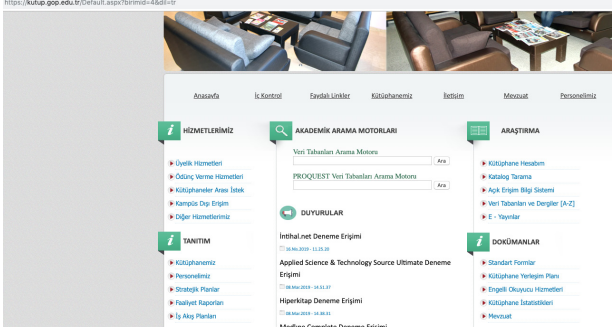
https://kutup.gop.edu.tr/Default.aspx?birimid=4&dil=tr

Anasayfa | İç Kontrol | Faydalı Linkler | Kütüphanemiz | İletişim | Mevzuat | Personelimiz

HİZMETLERİMİZ
Üyelik Hizmetleri
Ödünç Verme Hizmetleri
Kütüphaneler Arası İstek
Kampüs Dışı Erişim
Diğer Hizmetlerimiz

TANITIM
Kütüphanemiz
Personelimiz
Stratejik Planlar
Faaliyet Raporları
İş Akış Planları

AKADEMİK ARAMA MOTORLARI
Veri Tabanları Arama Motoru
Ara
PROQUEST Veri Tabanları Arama Motoru
Ara

DUYURULAR
İntihal.net Deneme Erişimi
16.Mo.2019 - 11.25.20
Applied Science & Technology Source Ultimate Deneme Erişimi
08.Mar.2019 - 14.31.07
Hiperkitap Deneme Erişimi
08.Mar.2019 - 14.30.01
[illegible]

ARAŞTIRMA
Kütüphane Hesabım
Katalog Tarama
Açık Erişim Bilgi Sistemi
Veri Tabanları ve Dergiler [A-Z]
E - Yayınlar

DOKÜMANLAR
Standart Formlar
Kütüphane Yerleşim Planı
Engelli Okuyucu Hizmetleri
Kütüphane İstatistikleri
Mevzuat